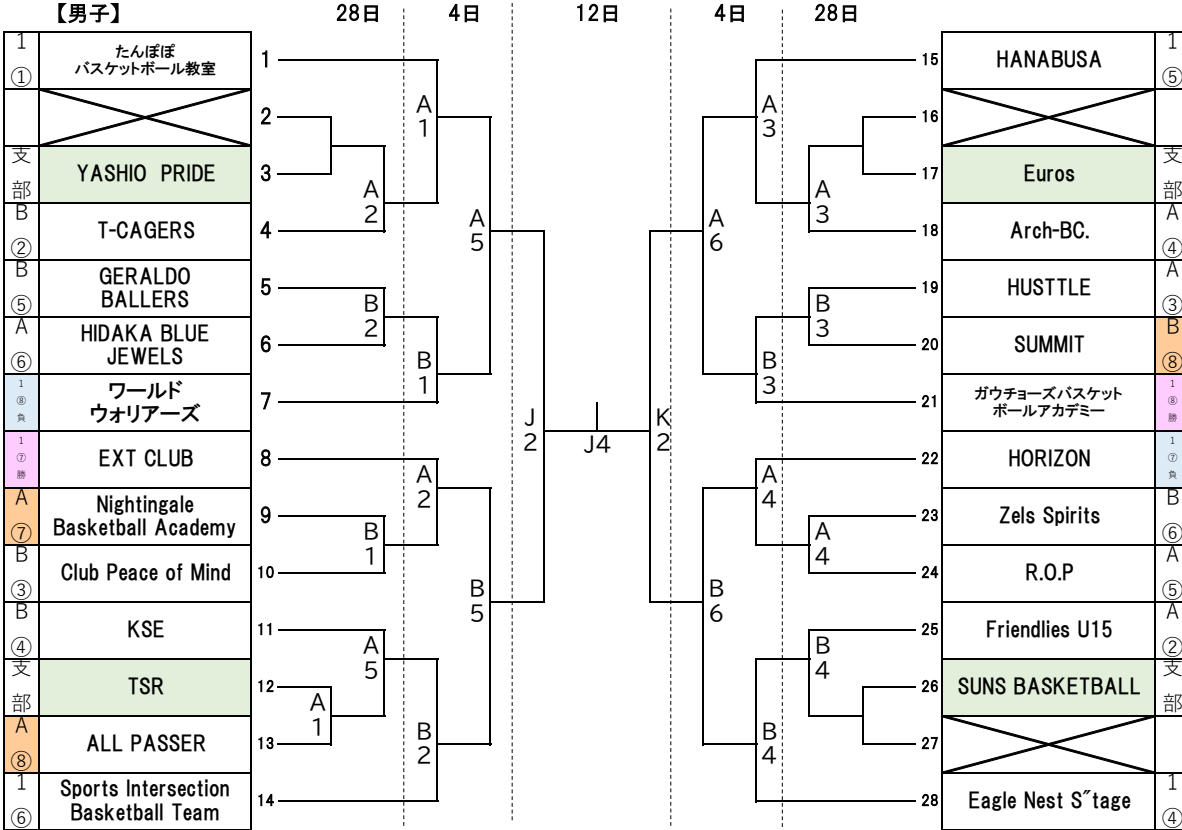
【男子】 28日 4日 12日 4日 28日

| | |
|---|---|
| 1 ① | たんぽぽ バスケットボール教室 |
| | |
| 支部 | YASHIO PRIDE |
| B ② | T-CAGERS |
| B ⑤ | GERALDO BALLERS |
| A ⑥ | HIDAKA BLUE JEWELS |
| 1 ⑧ 負 | ワールド ウォリアーズ |
| 1 ⑦ 勝 | EXT CLUB |
| A ⑦ | Nightingale Basketball Academy |
| B ③ | Club Peace of Mind |
| B ④ | KSE |
| 支部 | TSR |
| A ⑧ | ALL PASSER |
| 1 ⑥ | Sports Intersection Basketball Team |

1 2 3 4 5 6 7 8 9 10 11 12 13 14

A1 A2 A5 B2 B1 A2 B1 A5 A1 B2 B5 J2 J4 K2 A6 B6 A3 A3 B3 B3 A4 A4 B4 B4

15 16 17 18 19 20 21 22 23 24 25 26 27 28

| | |
|---|---|
| HANABUSA | 1 ⑤ |
| | |
| Euros | 支部 |
| Arch-BC. | A ④ |
| HUSTTLE | A ③ |
| SUMMIT | B ⑧ |
| ガウチョーズバスケットボールアカデミー | 1 ⑧ 勝 |
| HORIZON | 1 ⑦ 負 |
| Zels Spirits | B ⑥ |
| R.O.P | A ⑤ |
| Friendlies U15 | A ② |
| SUNS BASKETBALL | 支部 |
| | |
| Eagle Nest S″tage | 1 ④ |